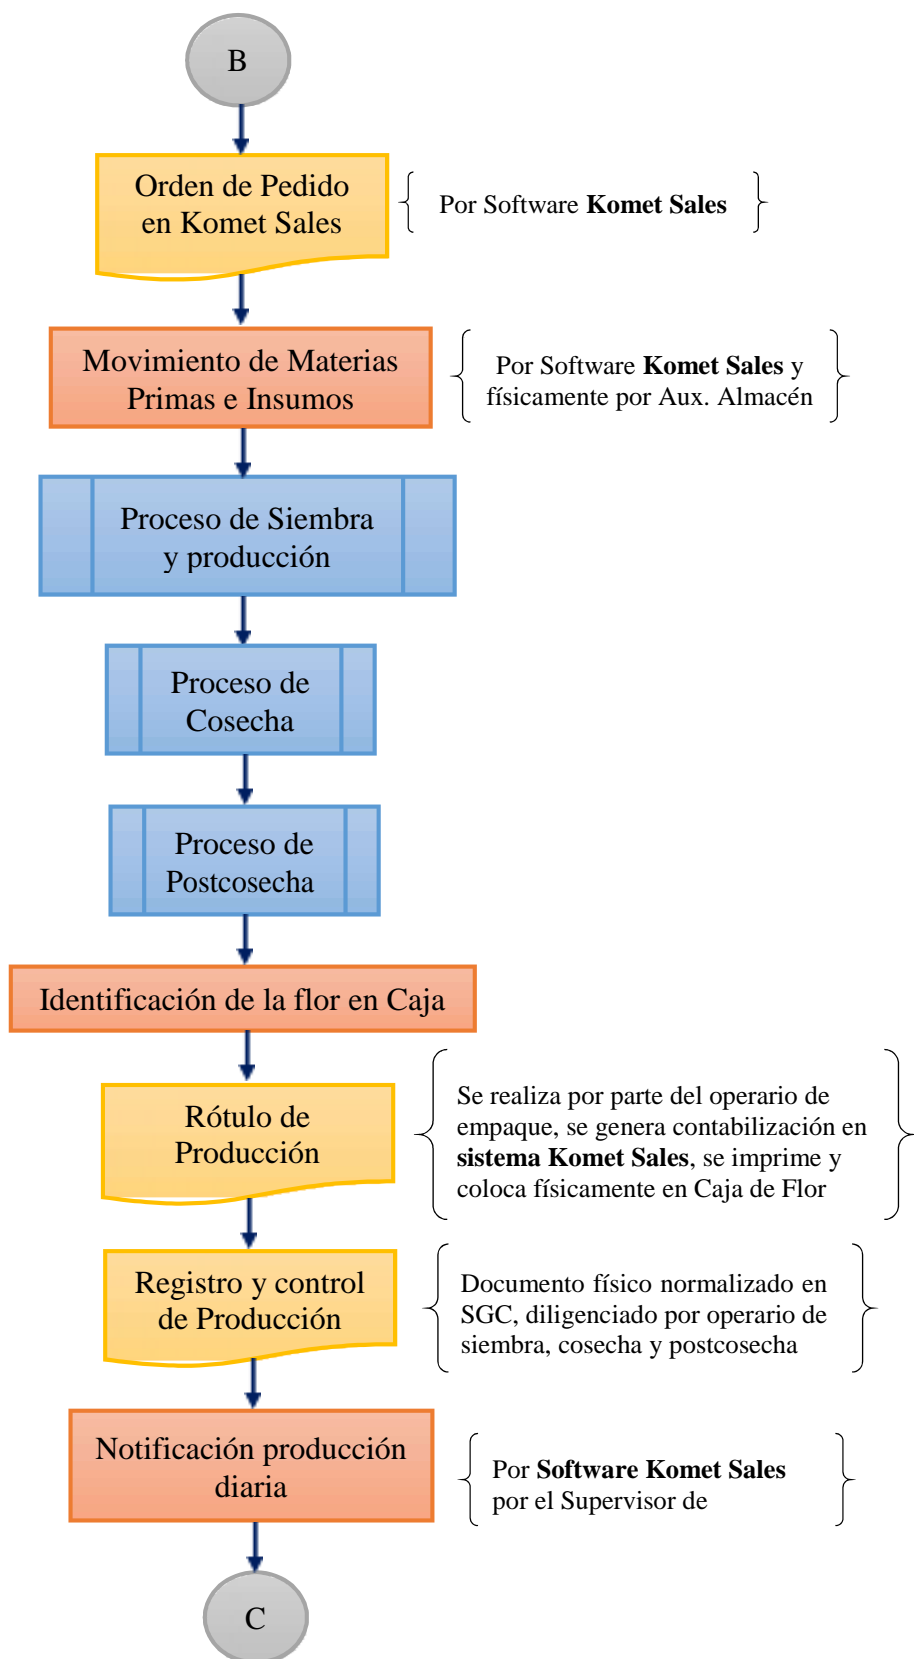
B

Orden de Pedido en Komet Sales

Por Software **Komet Sales**

Movimiento de Materias Primas e Insumos

Por Software **Komet Sales** y físicamente por Aux. Almacén

Proceso de Siembra y producción

Proceso de Cosecha

Proceso de Postcosecha

Identificación de la flor en Caja

Rótulo de Producción

Se realiza por parte del operario de empaque, se genera contabilización en **sistema Komet Sales**, se imprime y coloca físicamente en Caja de Flor

Registro y control de Producción

Documento físico normalizado en SGC, diligenciado por operario de siembra, cosecha y postcosecha

Notificación producción diaria

Por **Software Komet Sales** por el Supervisor de

C